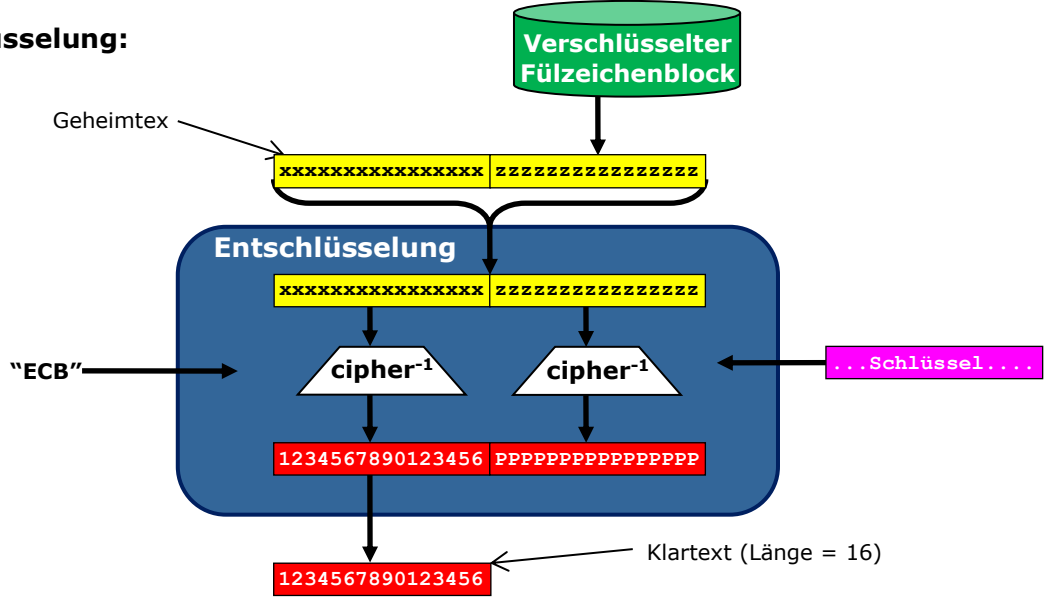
sselung:

Verschlüsselter Fülzeichenblock

Geheimtex

xxxxxxxxxxxxxxxx zzzzzzzzzzzzzzzz

Entschlüsselung

xxxxxxxxxxxxxxxx zzzzzzzzzzzzzzzz

"ECB"

$\text{cipher}^{-1}$ $\text{cipher}^{-1}$

...Schlüssel....

1234567890123456 PPPPPPPPPPPPPPPP

1234567890123456

Klartext (Länge = 16)